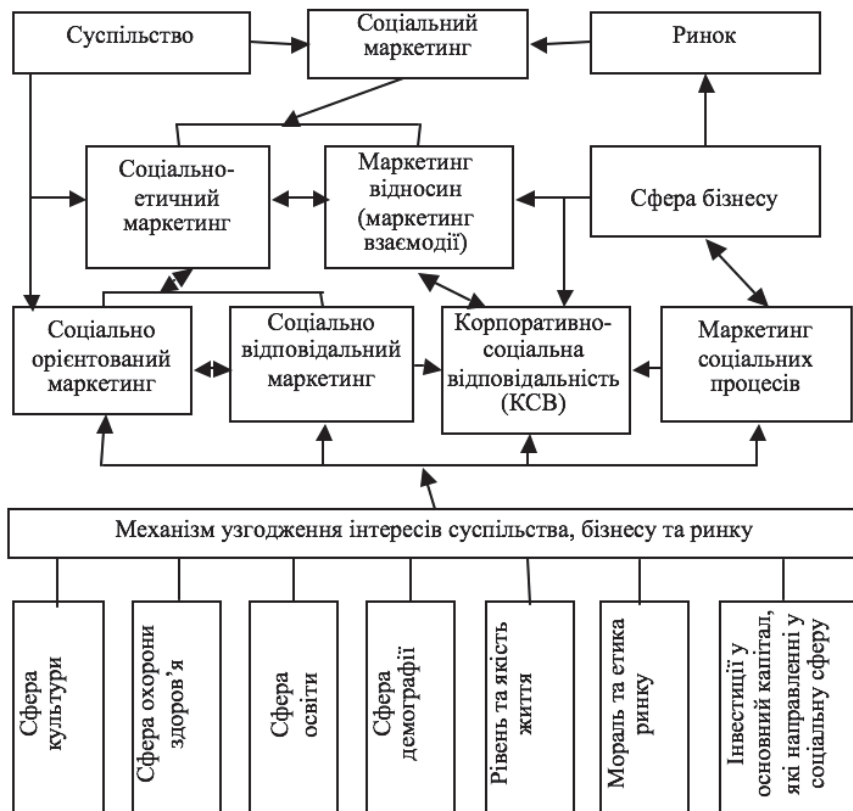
Суспільство

Соціальний маркетинг

Ринок

Соціально-етичний маркетинг

Маркетинг відносин (маркетинг взаємодії)

Сфера бізнесу

Соціально орієнтований маркетинг

Соціально відповідальний маркетинг

Корпоративно-соціальна відповідальність (КСВ)

Маркетинг соціальних процесів

Механізм узгодження інтересів суспільства, бізнесу та ринку

Сфера культури

Сфера охорони здоров'я

Сфера освіти

Сфера демографії

Рівень та якість життя

Мораль та етика ринку

Інвестиції у основний капітал, які направленні у соціальну сферу